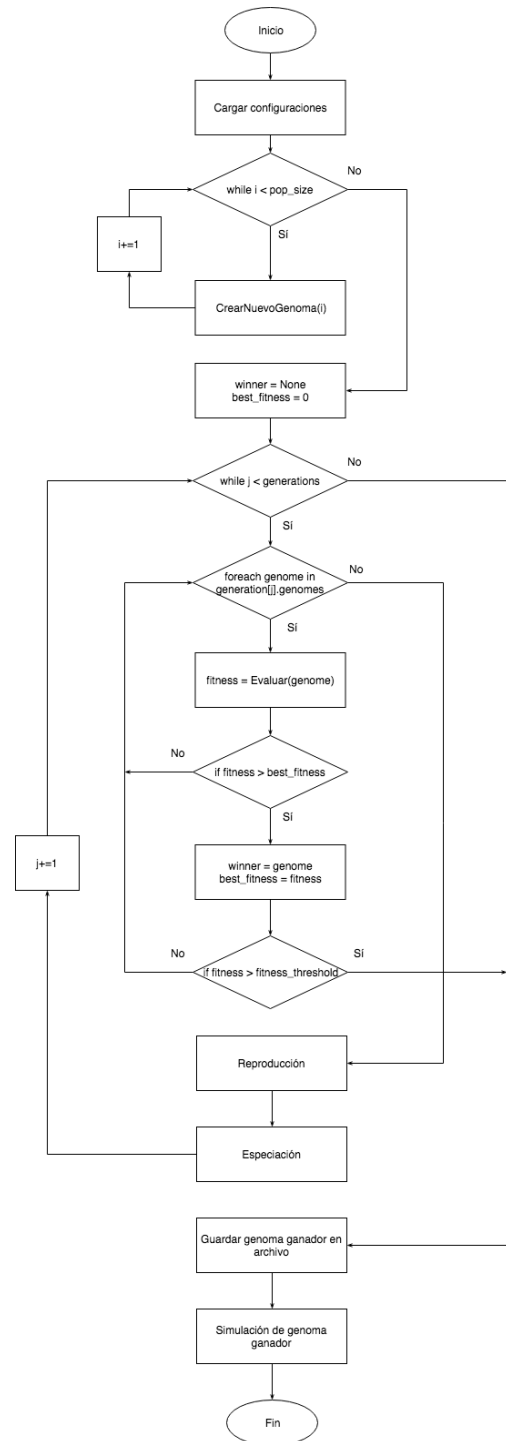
Inicio

Cargar configuraciones

while i < pop_size

No

i+=1

Sí

CrearNuevoGenoma(i)

winner = None
best_fitness = 0

while j < generations

No

Sí

foreach genome in generation[j].genomes

No

Sí

fitness = Evaluar(genome)

No

if fitness > best_fitness

Sí

j+=1

winner = genome
best_fitness = fitness

No

if fitness > fitness_threshold

Sí

Reproducción

Especiación

Guardar genoma ganador en archivo

Simulación de genoma ganador

Fin